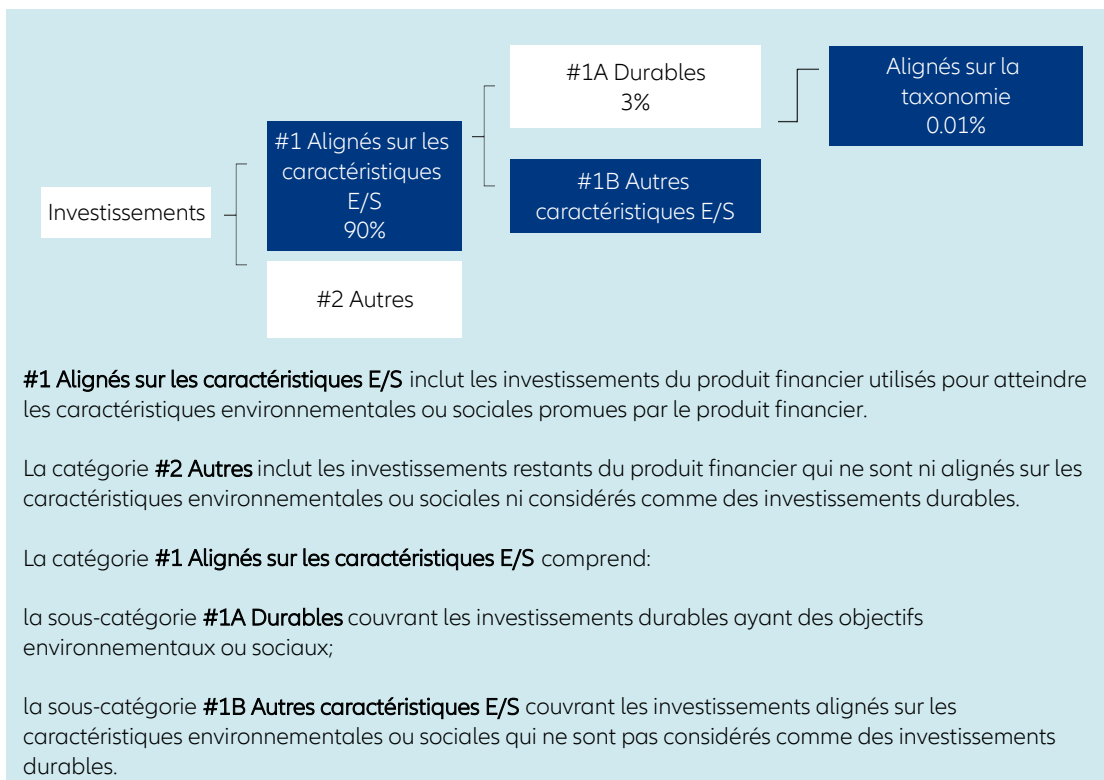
Investissements

#1 Alignés sur les caractéristiques E/S
90%

#2 Autres

#1A Durables
3%

#1B Autres caractéristiques E/S

Alignés sur la taxonomie
0.01%

#1 Alignés sur les caractéristiques E/S inclut les investissements du produit financier utilisés pour atteindre les caractéristiques environnementales ou sociales promues par le produit financier.

La catégorie #2 Autres inclut les investissements restants du produit financier qui ne sont ni alignés sur les caractéristiques environnementales ou sociales ni considérés comme des investissements durables.

La catégorie #1 Alignés sur les caractéristiques E/S comprend:

la sous-catégorie #1A Durables couvrant les investissements durables ayant des objectifs environnementaux ou sociaux;

la sous-catégorie #1B Autres caractéristiques E/S couvrant les investissements alignés sur les caractéristiques environnementales ou sociales qui ne sont pas considérés comme des investissements durables.